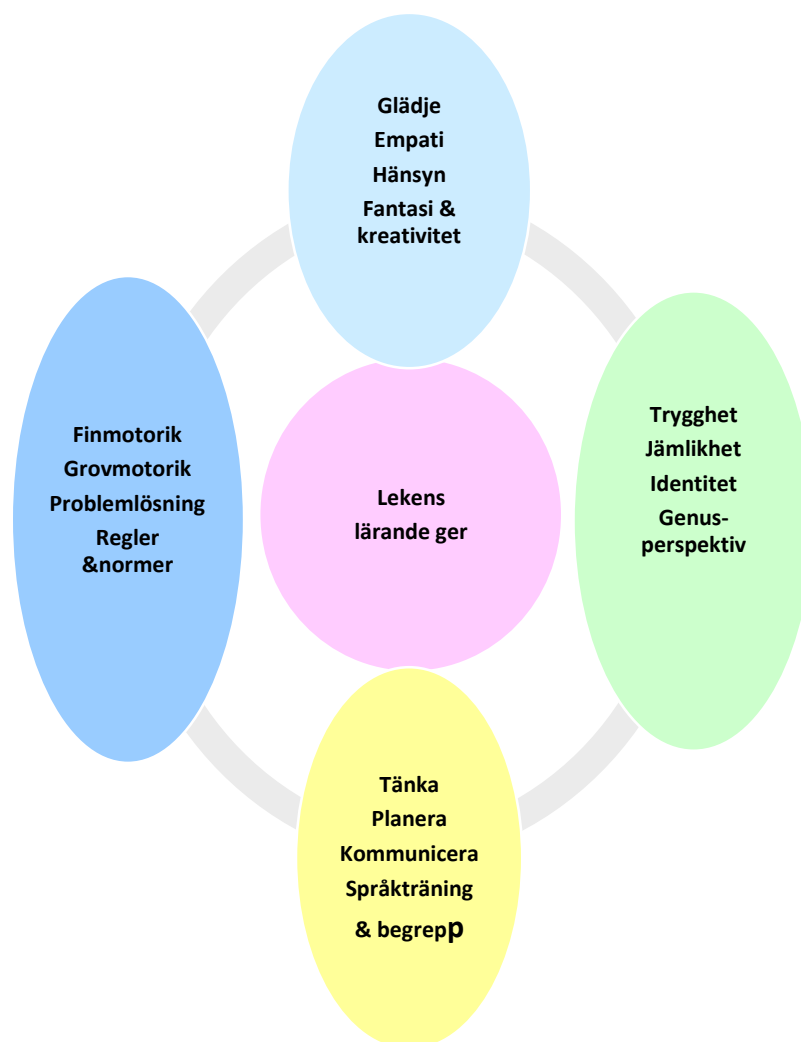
Glädje
Empati
Hänsyn
Fantasi & kreativitet

Finmotorik
Grovmotorik
Problemlösning
Regler &normer

Lekens lärande ger

Trygghet
Jämlikhet
Identitet
Genus-perspektiv

Tänka
Planera
Kommunicera
Språkträning
& begrepp